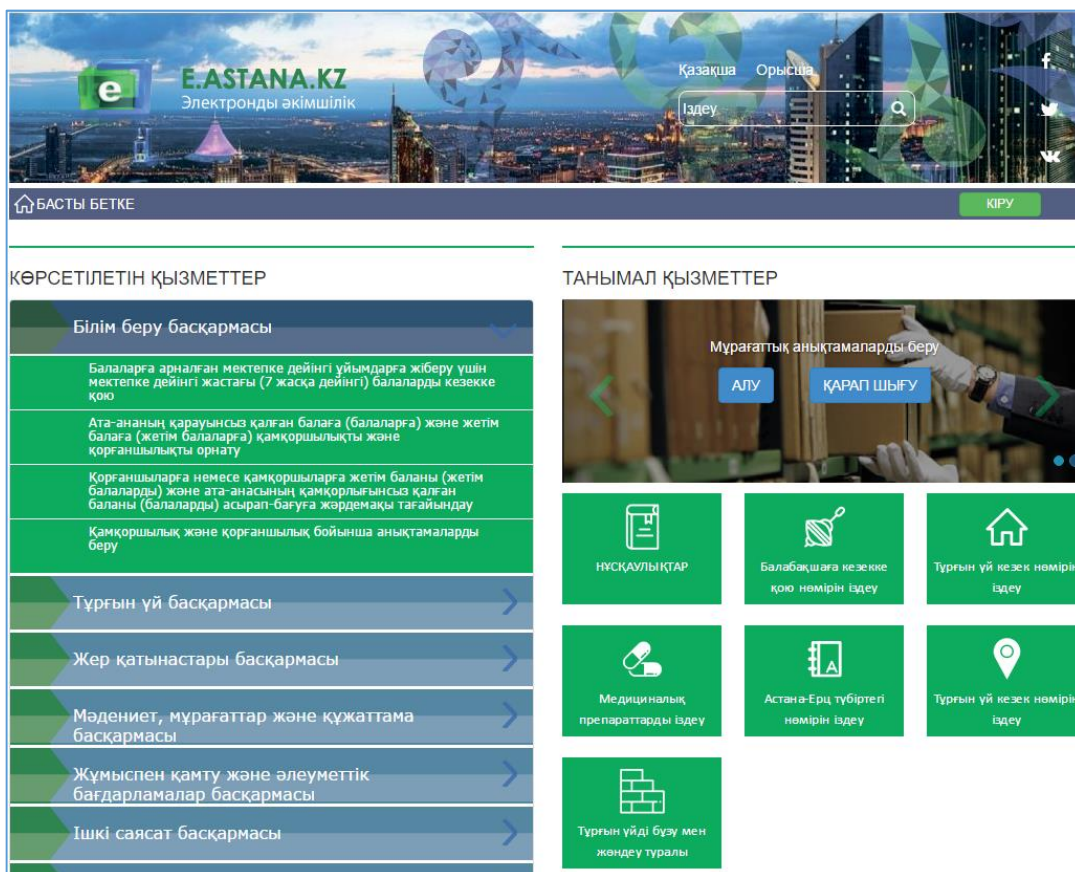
e E.ASTANA.KZ
Электронды әкімшілік

Қазақша Орысша
Іздеу

БАСТЫ БЕТКЕ
КІРУ

КӨРСЕТІЛЕТІН ҚЫЗМЕТТЕР

Білім беру басқармасы

Балаларға арналған мектепке дейінгі ұйымдарға жіберу үшін мектепке дейінгі жастағы (7 жасқа дейінгі) балаларды кезекке қою

Ата-ананың қарауынсыз қалған балаға (балаларға) және жетім балаға (жетім балаларға) қамқоршылықты және қорғаншылықты орнату

Қорғаншыларға немесе қамқоршыларға жетім баланы (жетім балаларды) және ата-анасының қамқорлығынсыз қалған баланы (балаларды) асырап-бағуға жәрдемақы тағайындау

Қамқоршылық және қорғаншылық бойынша анықтамаларды беру

Тұрғын үй басқармасы

Жер қатынастары басқармасы

Мәдениет, мұрағаттар және құжаттама басқармасы

Жұмыспен қамту және әлеуметтік бағдарламалар басқармасы

Ішкі саясат басқармасы

ТАНЫМАЛ ҚЫЗМЕТТЕР

Мұрағаттық анықтамаларды беру
АЛУ
ҚАРАП ШЫҒУ

НҰСҚАУЛЫҚТАР

Балабақшаға кезекке қою нөмірін іздеу

Тұрғын үй кезек нөмірін іздеу

Медициналық препараттарды іздеу

Астана-Ерц түбіртегі нөмірін іздеу

Тұрғын үй кезек нөмірін іздеу

Тұрғын үйді бұзу мен жөндеу туралы